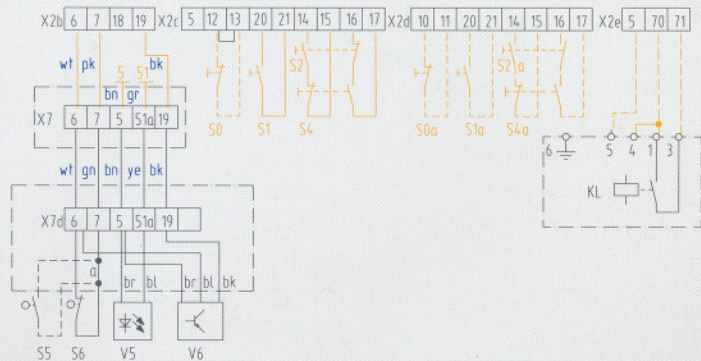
X2b 6 7 18 19 X2c 5 12 13 20 21 14 15 16 17 X2d 10 11 20 21 14 15 16 17 X2e 5 70 71

wt pk 5 51 bk

bn gr

X7 6 7 5 51a 19

S2 S2a

S0 S1 S4 S0a S1a S4a

6 5 4 1 3

KL

wt gn bn ye bk

X7d 6 7 5 51a 19

a

br bl br bl bk

S5 S6 V5 V6